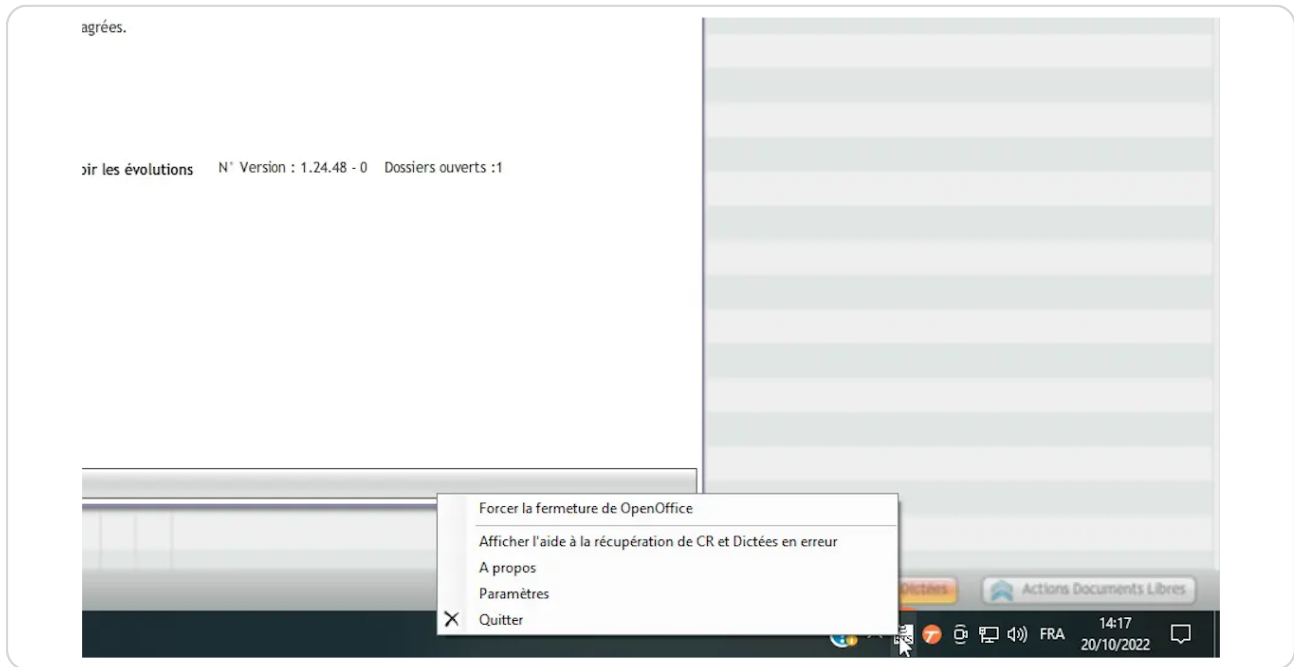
agrées.

oir les évolutions N° Version : 1.24.48 - 0 Dossiers ouverts :1

Forcer la fermeture de OpenOffice

Afficher l'aide à la récupération de CR et Dictées en erreur

A propos

Paramètres

Quitter

Dictées

Actions Documents Libres

FRA

14:17
20/10/2022